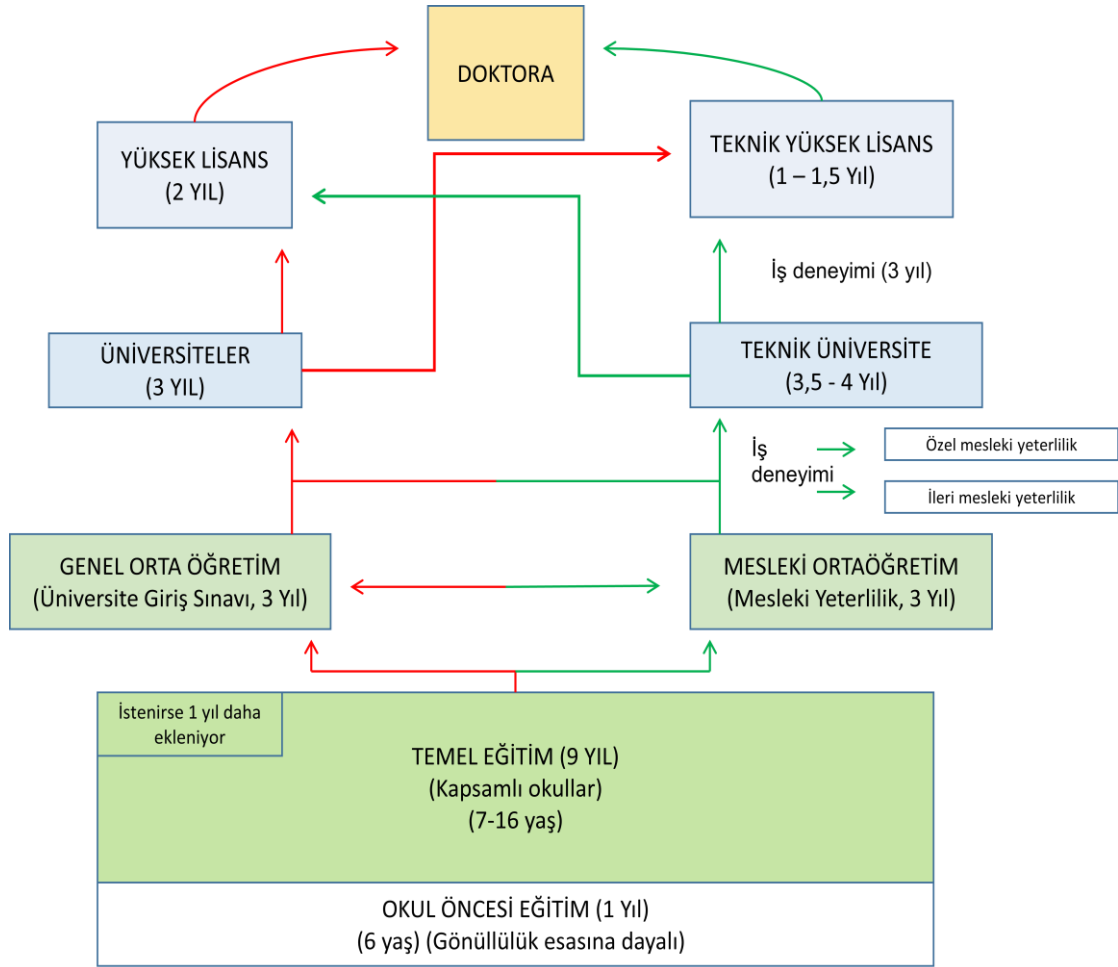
DOKTORA

YÜKSEK LİSANS
(2 YIL)

TEKNİK YÜKSEK LİSANS
(1 – 1,5 Yıl)

İş deneyimi (3 yıl)

ÜNİVERSİTELER
(3 YIL)

TEKNİK ÜNİVERSİTE
(3,5 - 4 Yıl)

İş deneyimi

Özel mesleki yeterlilik

İleri mesleki yeterlilik

GENEL ORTA ÖĞRETİM
(Üniversite Giriş Sınavı, 3 Yıl)

MESLEKİ ORTAÖĞRETİM
(Mesleki Yeterlilik, 3 Yıl)

İstenirse 1 yıl daha ekleniyor

TEMEL EĞİTİM (9 YIL)
(Kapsamlı okullar)
(7-16 yaş)

OKUL ÖNCESİ EĞİTİM (1 Yıl)
(6 yaş) (Gönüllülük esasına dayalı)